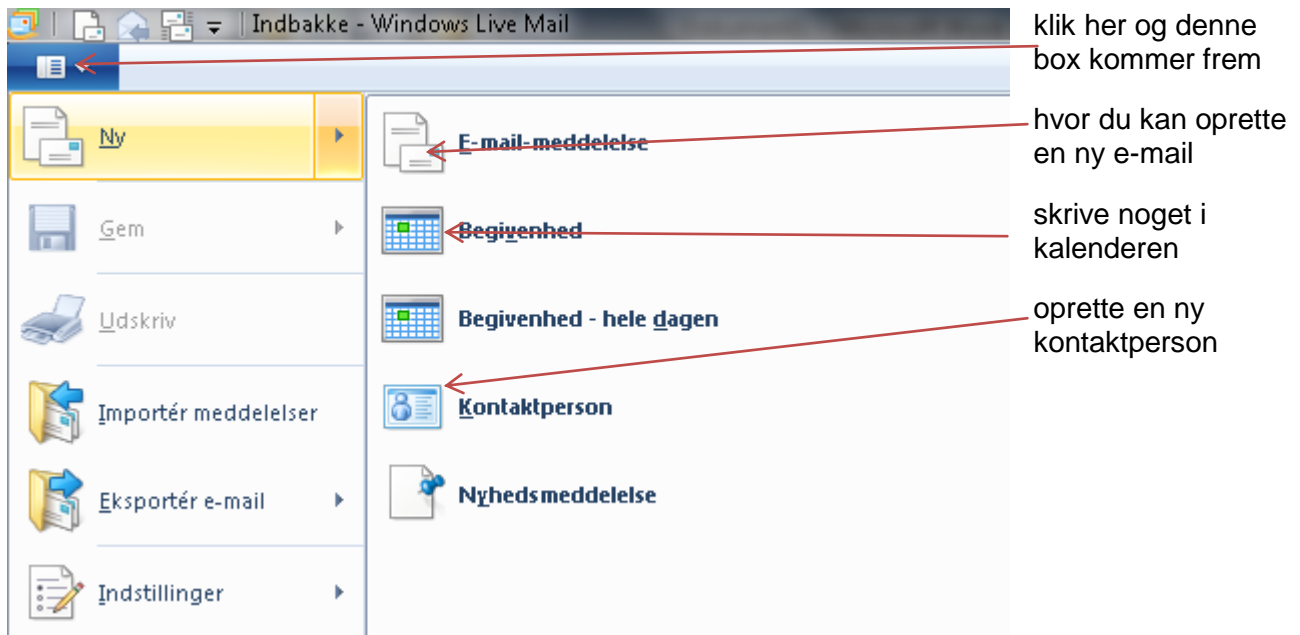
Indbakke - Windows Live Mail

klik her og denne box kommer frem

Ny

Gem

Udskriv

Importér meddelelser

Eksportér e-mail

Indstillinger

E-mail-meddelelse

hvor du kan oprette en ny e-mail

Begivenhed

skrive noget i kalenderen

Begivenhed - hele dagen

oprette en ny kontaktperson

Kontaktperson

Nyhedsmeddelelse